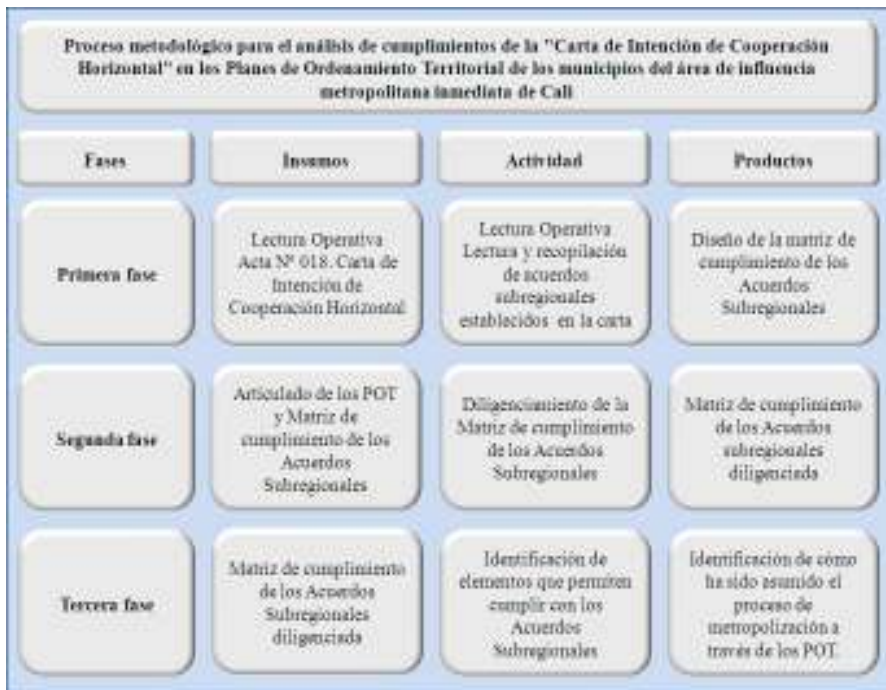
Proceso metodológico para el análisis de cumplimientos de la "Carta de Intención de Cooperación Horizontal" en los Planes de Ordenamiento Territorial de los municipios del área de influencia metropolitana inmediata de Cali

| Fases | Insumos | Actividad | Productos |
|---|---|---|---|
| Primera fase | Lectura Operativa Acta Nº 018. Carta de Intención de Cooperación Horizontal | Lectura Operativa Lectura y recopilación de acuerdos subregionales establecidos en la carta | Diseño de la matriz de cumplimiento de los Acuerdos Subregionales |
| Segunda fase | Articulado de los POT y Matriz de cumplimiento de los Acuerdos Subregionales | Diligenciamiento de la Matriz de cumplimiento de los Acuerdos Subregionales | Matriz de cumplimiento de los Acuerdos subregionales diligenciada |
| Tercera fase | Matriz de cumplimiento de los Acuerdos Subregionales diligenciada | Identificación de elementos que permiten cumplir con los Acuerdos Subregionales | Identificación de cómo ha sido asumido el proceso de metropolización a través de los POT. |